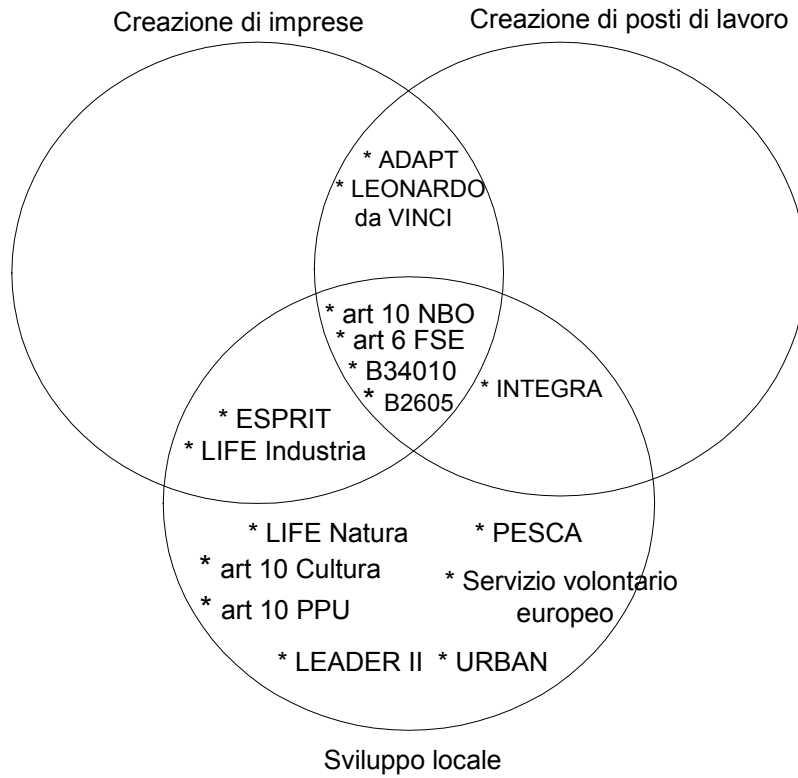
Creazione di imprese

Creazione di posti di lavoro

* ADAPT
* LEONARDO da VINCI

* art 10 NBO
* art 6 FSE
* B34010
* B2605

* INTEGRA

* ESPRIT
* LIFE Industria

* LIFE Natura
* art 10 Cultura
* art 10 PPU

* PESCA
* Servizio volontario europeo

* LEADER II * URBAN

Sviluppo locale